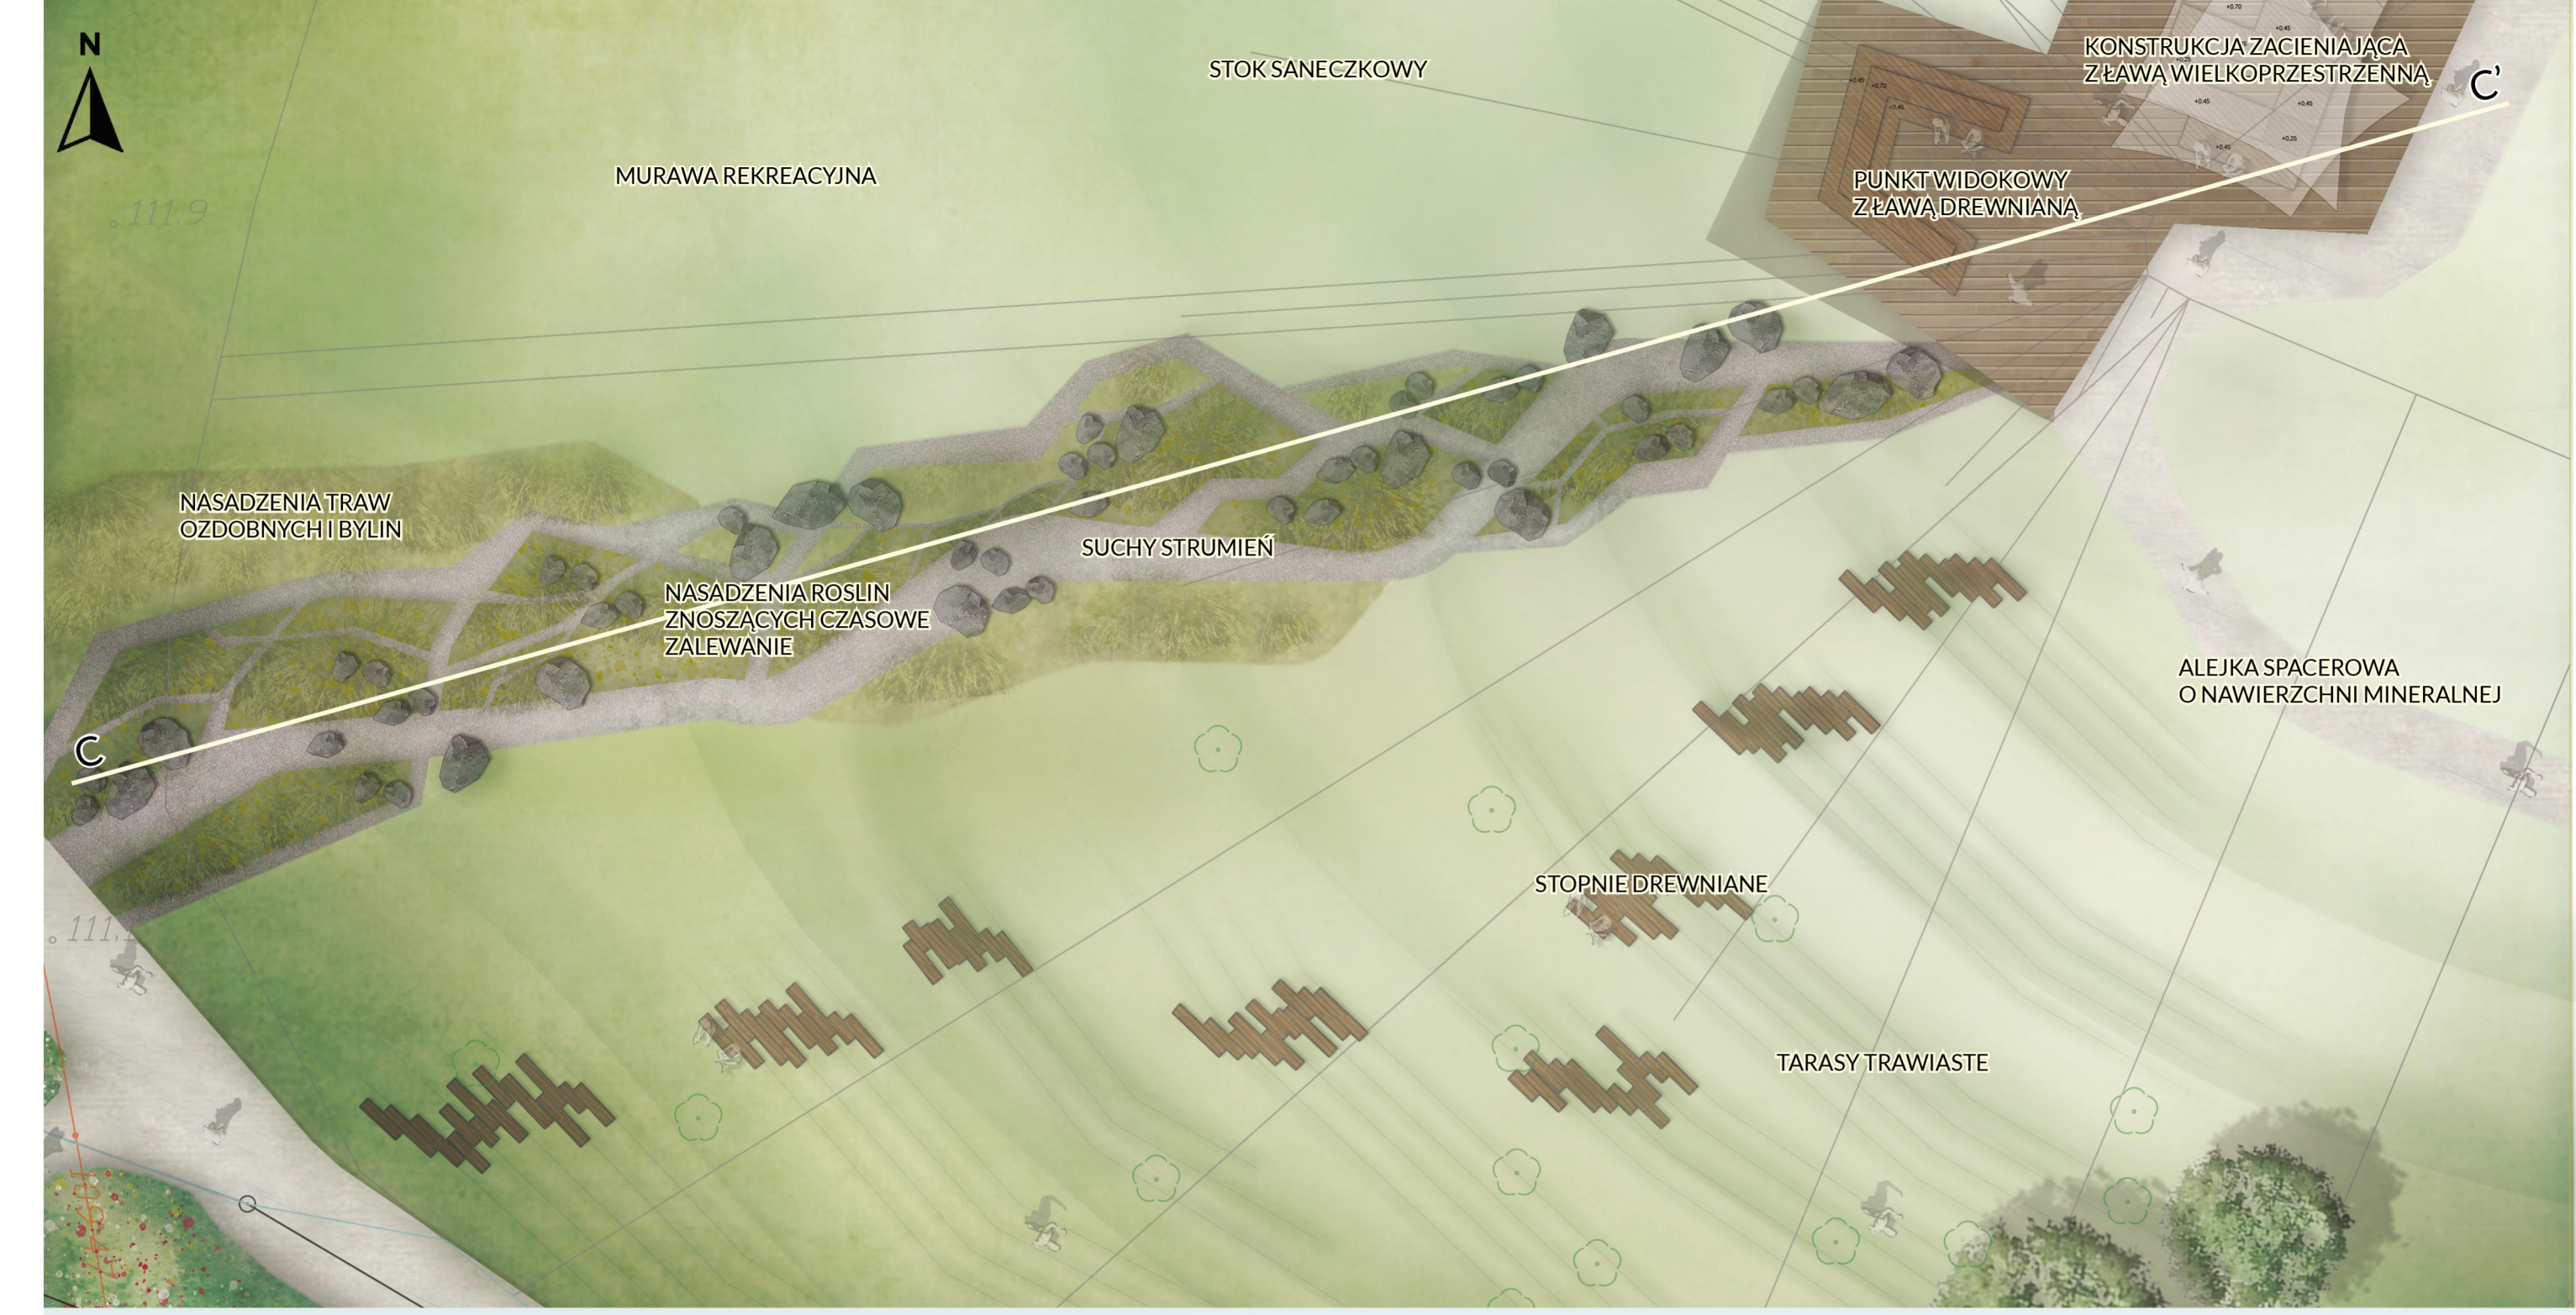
N

STOK SANECZKOWY

KONSTRUKCJA ZACIENIAJĄCA Z ŁAWĄ WIELKOPRZESTRZENNĄ

C'

MURAWA REKREACYJNA

111.9

PUNKT WIDOKOWY Z ŁAWĄ DREWNIANĄ

NASADZENIA TRAW OZDOBNYCH I BYLIN

SUCHY STRUMIEŃ

NASADZENIA ROSLIN ZNOSZĄCYCH CZASOWE ZALEWANIE

ALEJKA SPACEROWA O NAWIERZCHNI MINERALNEJ

C

STOPNIE DREWNIANE

111.1

TARASY TRAWIASTE